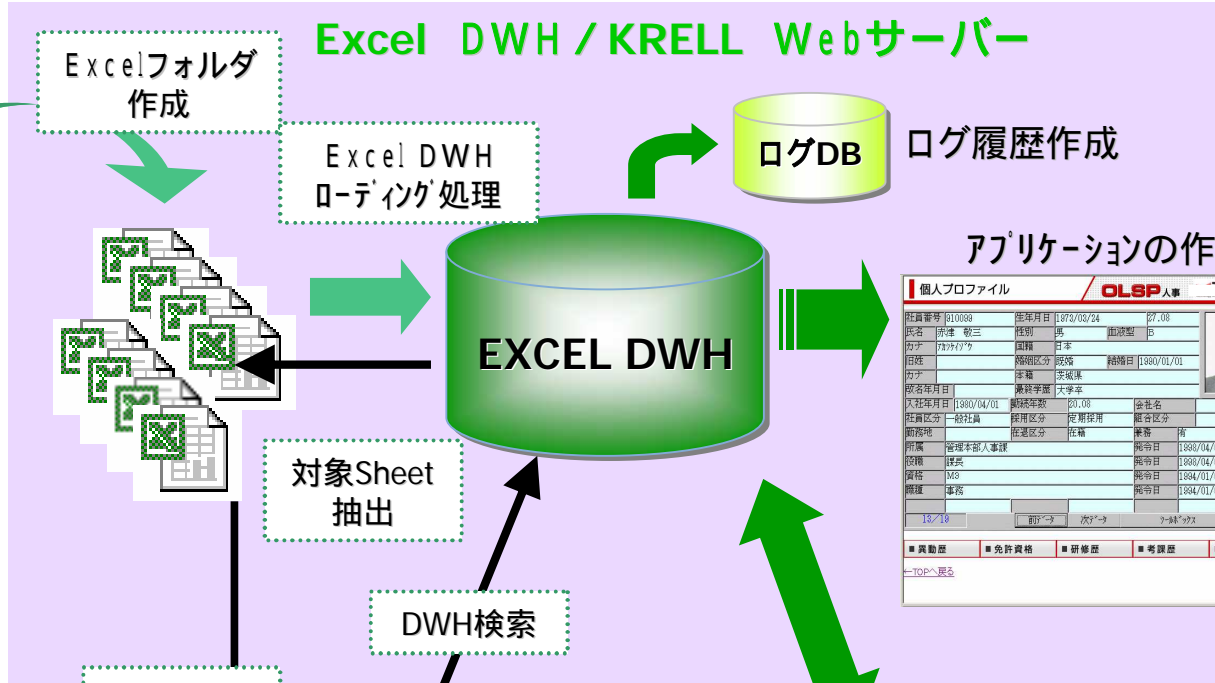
Excel DWH／KRELL Webサーバー

Excelフォルダ
作成

Excel DWH
ローディング処理

ログDB

ログ履歴作成

アプリケーションの作

EXCEL DWH

個人プロファイル

OLSP人事

| 社員番号 | 910099 | 生年月日 | 1873/03/24 | 27.08 | |
|---|---|---|---|---|---|
| 氏名 | 赤津 敬三 | 性別 | 男 | 血液型 | B |
| カナ | ｱｶﾂｹｲｿﾞｳ | 国籍 | 日本 | | |
| 旧姓 | | 婚姻区分 | 既婚 | 結婚日 | 1990/01/01 |
| カナ | | 本籍 | 茨城県 | | |
| 旅名年月日 | | 最終学歴 | 大学卒 | | |
| 入社年月日 | 1980/04/01 | 勤続年数 | 20.08 | 会社名 | |
| 社員区分 | 一般社員 | 採用区分 | 定期採用 | 組合区分 | |
| 勤務地 | | 在退区分 | 在籍 | 兼務 | 有 |
| 所属 | 管理本部人事課 | | | 発令日 | 1898/04/ |
| 役職 | 課長 | | | 発令日 | 1898/04/ |
| 資格 | M3 | | | 発令日 | 1894/01/ |
| 職種 | 事務 | | | 発令日 | 1894/01/ |

13/19 前ﾃﾞｰﾀ 次ﾃﾞｰﾀ ﾂｰﾙﾎﾞｯｸｽ

■異動歴 ■免許資格 ■研修歴 ■考課歴

←TOPへ戻る

対象Sheet
抽出

DWH検索